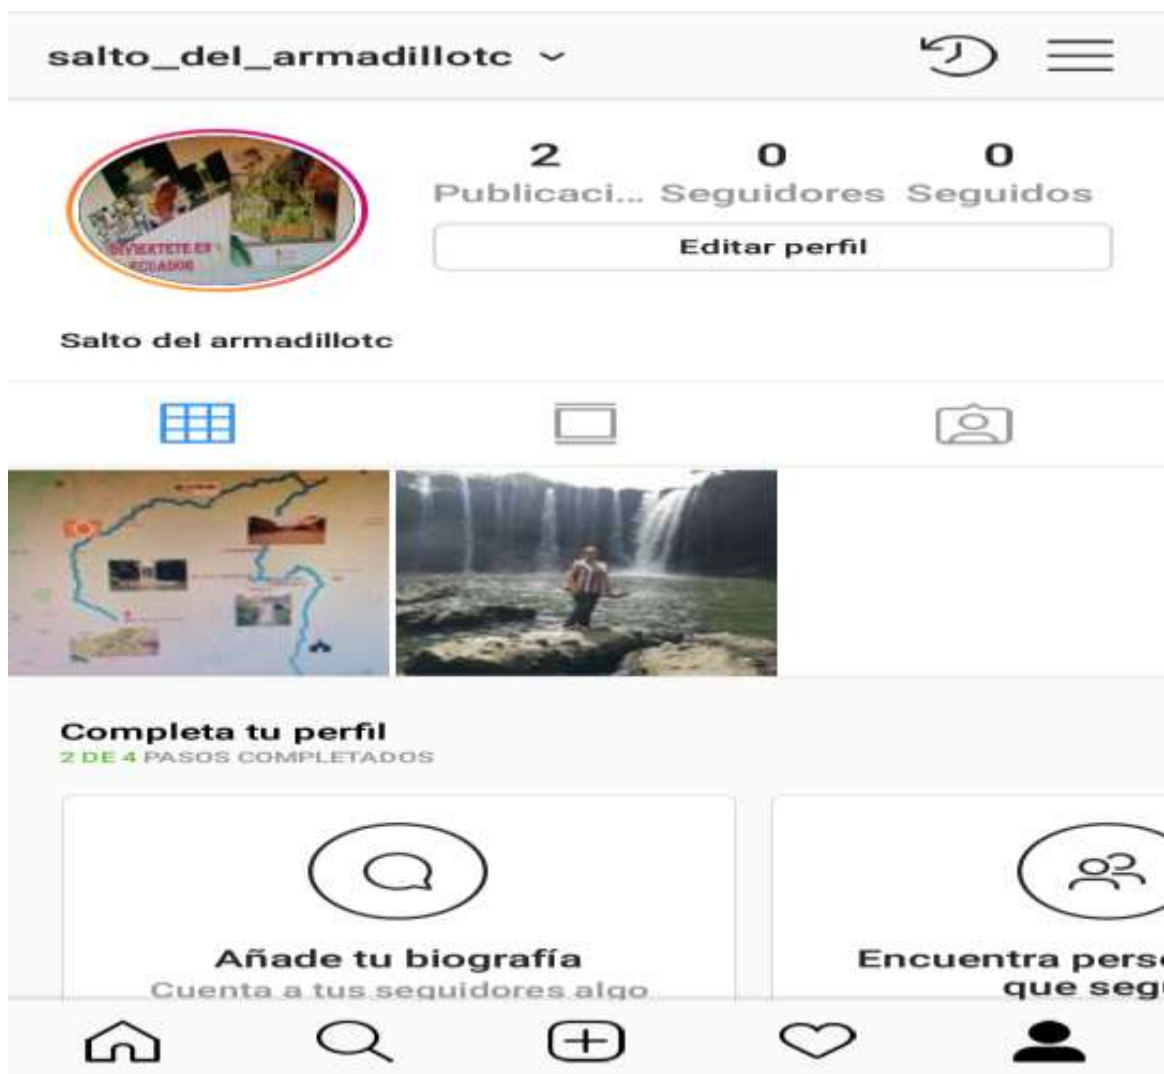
salto_del_armadillotc

2 Publicaci... 0 Seguidores 0 Seguidos

Editar perfil

DIVIERTETE EN ECUADOR

Salto del armadillotc

Completa tu perfil
2 DE 4 PASOS COMPLETADOS

Añade tu biografía
Cuenta a tus seguidores algo

Encuentra pers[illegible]
que seg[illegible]